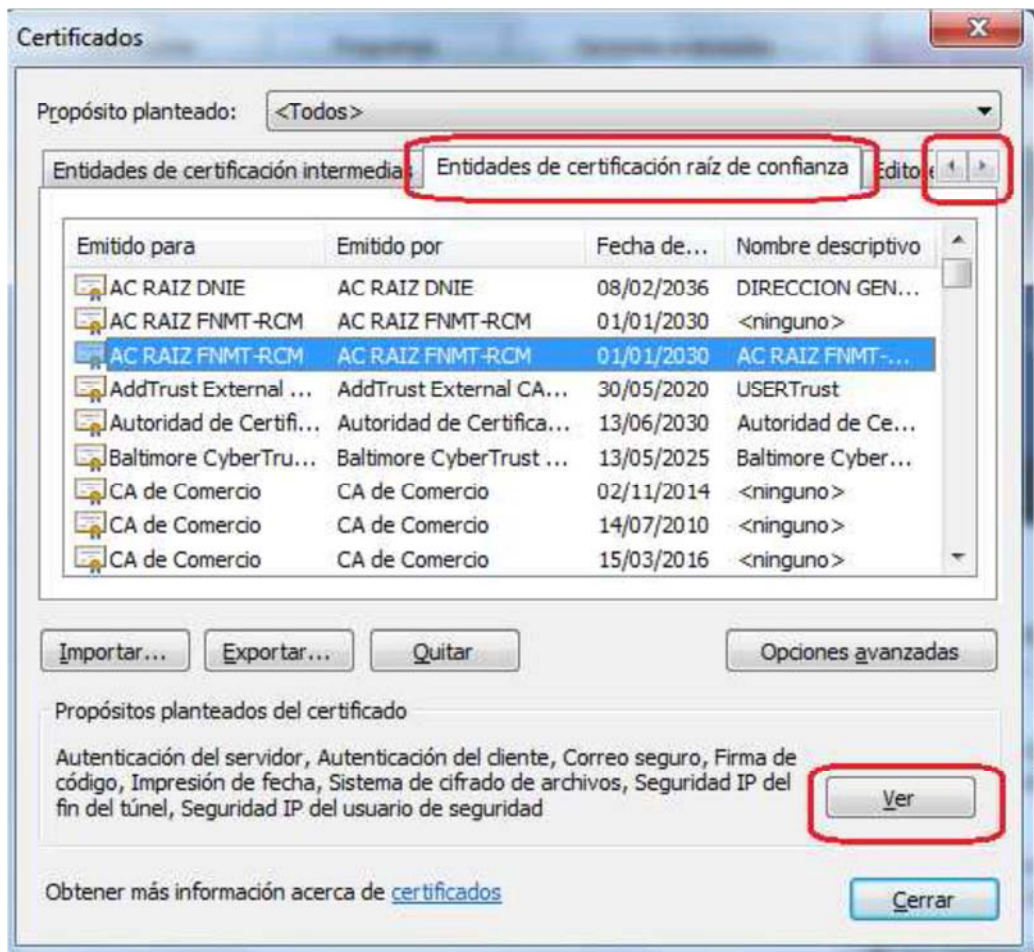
Certificados

Propósito planteado: <Todos>

Entidades de certificación intermedias | Entidades de certificación raíz de confianza | Edito

| Emitido para | Emitido por | Fecha de... | Nombre descriptivo |
|---|---|---|---|
| AC RAIZ DNIE | AC RAIZ DNIE | 08/02/2036 | DIRECCION GEN... |
| AC RAIZ FNMT-RCM | AC RAIZ FNMT-RCM | 01/01/2030 | <ninguno> |
| AC RAIZ FNMT-RCM | AC RAIZ FNMT-RCM | 01/01/2030 | AC RAIZ FNMT-... |
| AddTrust External ... | AddTrust External CA... | 30/05/2020 | USERTrust |
| Autoridad de Certifi... | Autoridad de Certifica... | 13/06/2030 | Autoridad de Ce... |
| Baltimore CyberTru... | Baltimore CyberTrust ... | 13/05/2025 | Baltimore Cyber... |
| CA de Comercio | CA de Comercio | 02/11/2014 | <ninguno> |
| CA de Comercio | CA de Comercio | 14/07/2010 | <ninguno> |
| CA de Comercio | CA de Comercio | 15/03/2016 | <ninguno> |

Importar... Exportar... Quitar Opciones avanzadas

Propósitos planteados del certificado

Autenticación del servidor, Autenticación del cliente, Correo seguro, Firma de código, Impresión de fecha, Sistema de cifrado de archivos, Seguridad IP del fin del túnel, Seguridad IP del usuario de seguridad

Ver

Obtener más información acerca de certificados

Cerrar